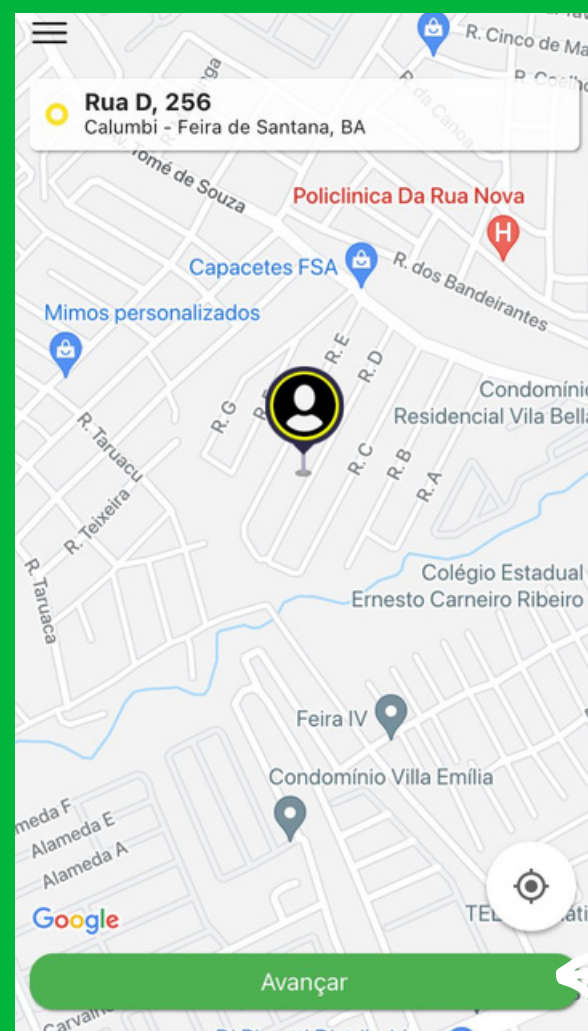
R. Cinco de Ma

R. Coelho

Rua D, 256
Calumbi - Feira de Santana, BA

R. da Canoa

omé de Souza

Policlinica Da Rua Nova

Capacetes FSA

R. dos Bandeirantes

Mimos personalizados

R. E

R. D

R. G

R. F

Condomínio Residencial Vila Bella

R. Taruacu

R. C

R. B

R. A

R. Teixeira

R. Taruaca

Colégio Estadual Ernesto Carneiro Ribeiro

Feira IV

Condomínio Villa Emília

Alameda F

Alameda E

Alameda A

Google

TEL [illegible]

Avançar

Carvalho